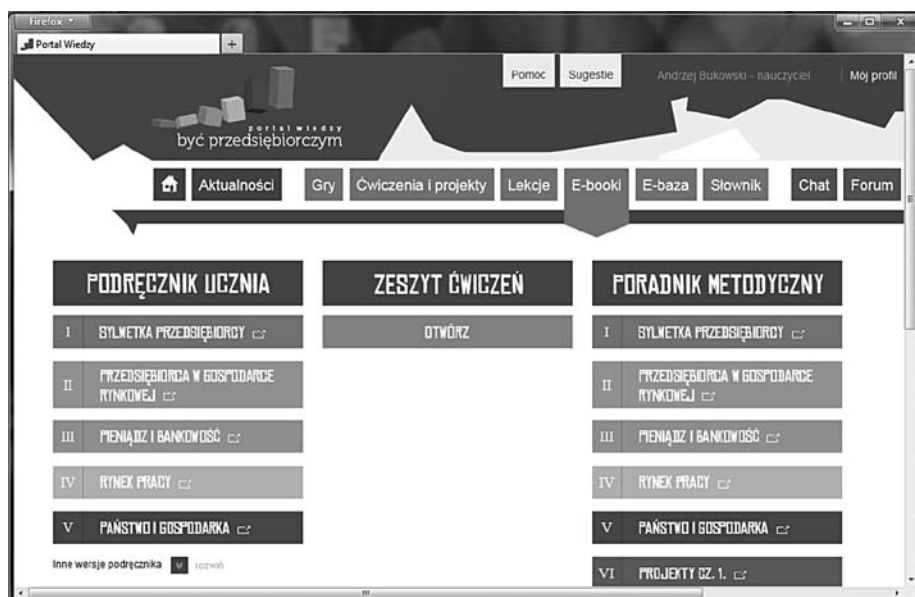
Firefox
Portal Wiedzy
+

Pomoc
Sugestie
Andrzej Bukowski - nauczyciel
Mój profil

portal wiedzy
być przedsiębiorczym

Aktualności
Gry
Ćwiczenia i projekty
Lekcje
E-booki
E-baza
Słownik
Chat
Forum

PODRĘCZNIK UCZNIA
I SYLWETKA PRZEDSIĘBIORCY
II PRZEDSIĘBIORCA W GOSPODARCE RYNKOWEJ
III PIENIĄDZ I BANKOWOŚĆ
IV RYNEK PRACY
V PAŃSTWO I GOSPODARKA
Inne wersje podręcznika rozwiń

ZESZYT ĆWICZEŃ
OTWÓRZ

PORADNIK METODYCZNY
I SYLWETKA PRZEDSIĘBIORCY
II PRZEDSIĘBIORCA W GOSPODARCE RYNKOWEJ
III PIENIĄDZ I BANKOWOŚĆ
IV RYNEK PRACY
V PAŃSTWO I GOSPODARKA
VI PROJEKTY CZ. 1.